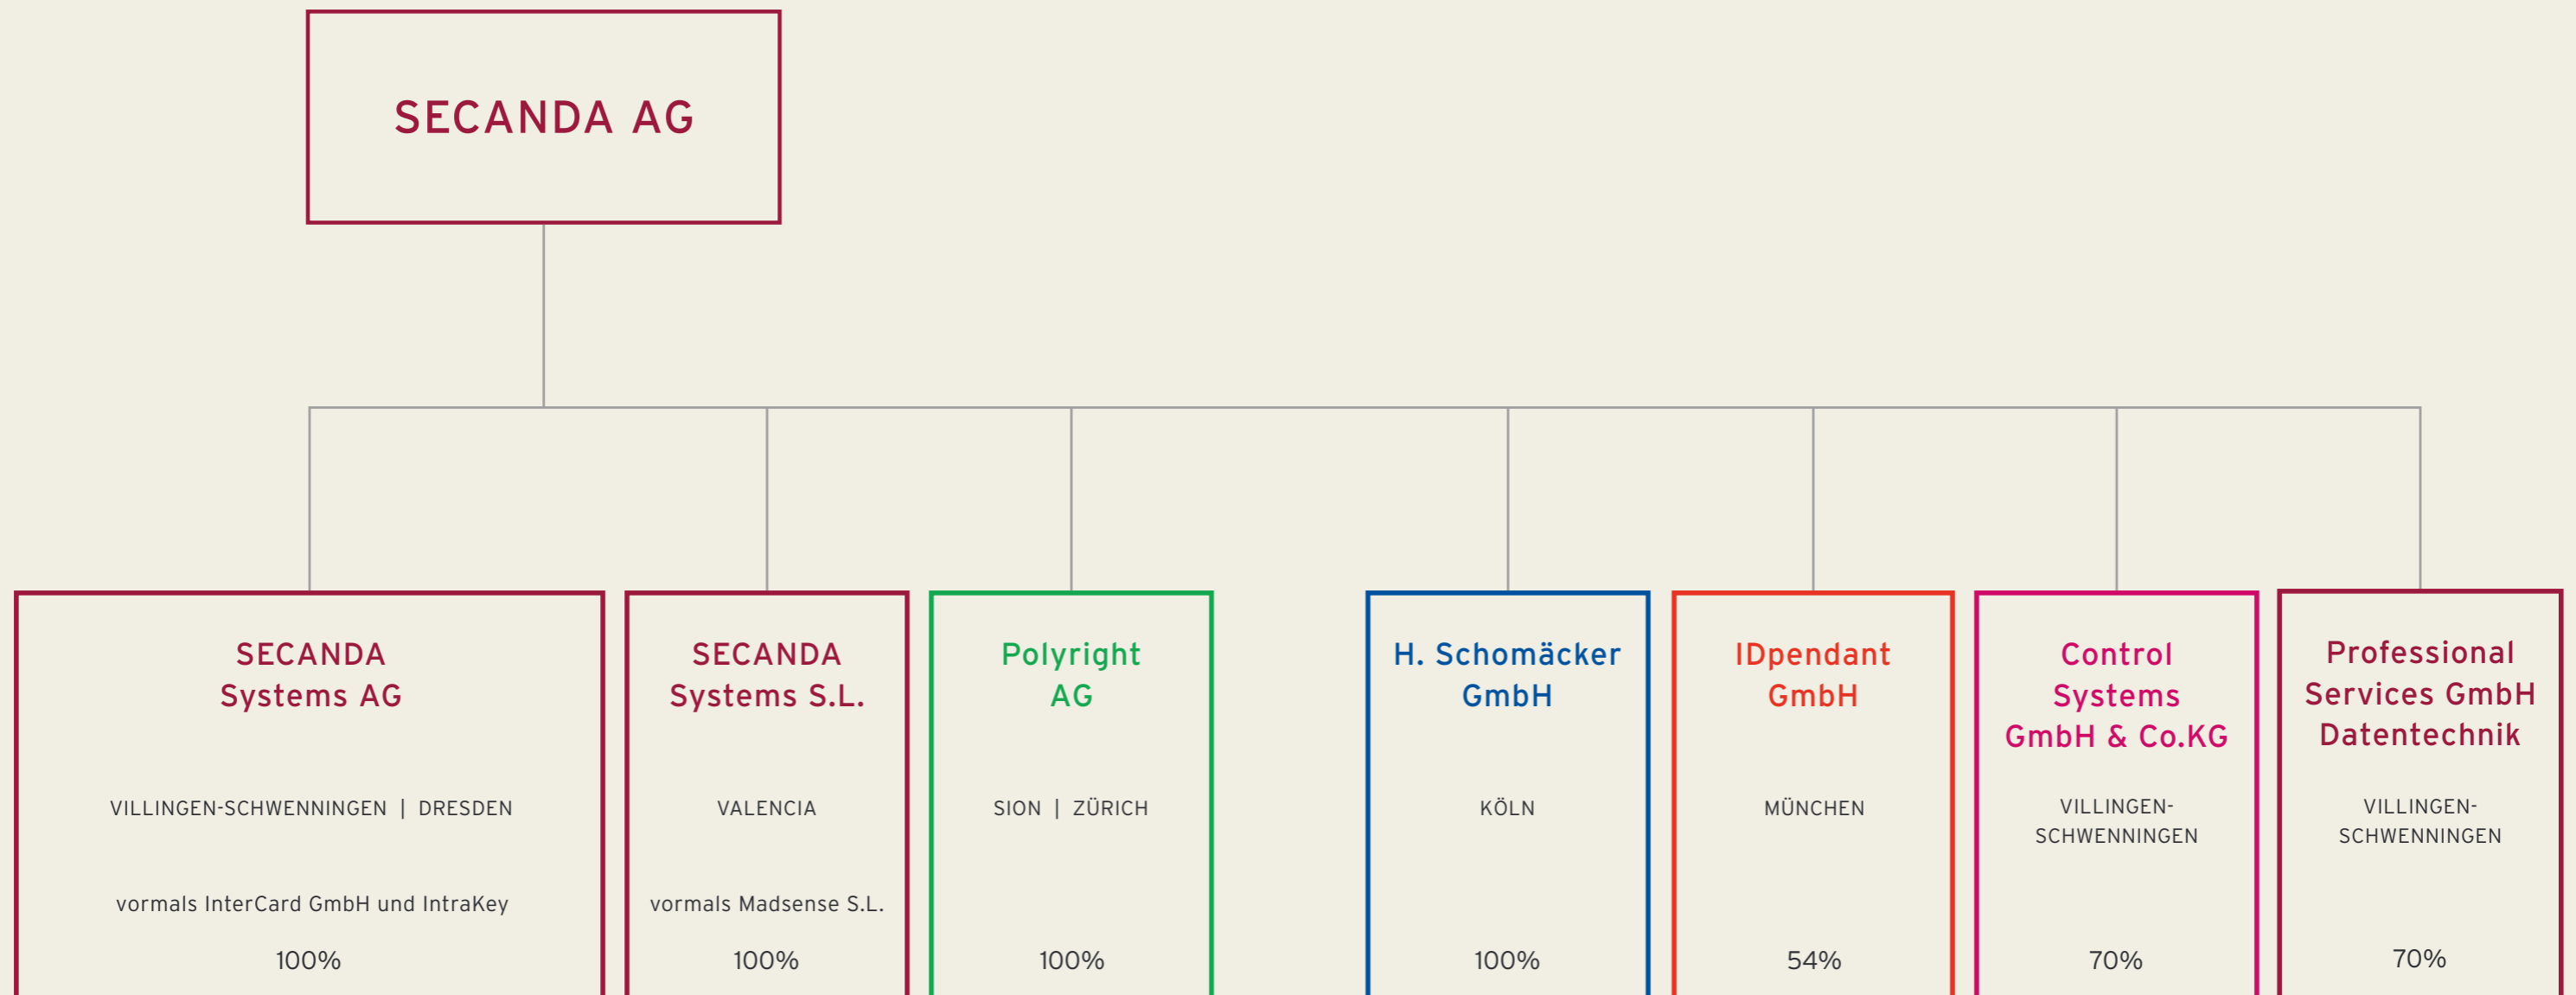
SECANDA AG

SECANDA Systems AG

VILLINGEN-SCHWENNINGEN | DRESDEN

vormals InterCard GmbH und IntraKey

100%

SECANDA Systems S.L.

VALENCIA

vormals Madsense S.L.

100%

Polyright AG

SION | ZÜRICH

100%

H. Schomäcker GmbH

KÖLN

100%

IDpendant GmbH

MÜNCHEN

54%

Control Systems GmbH & Co.KG

VILLINGEN-SCHWENNINGEN

70%

Professional Services GmbH Datentechnik

VILLINGEN-SCHWENNINGEN

70%